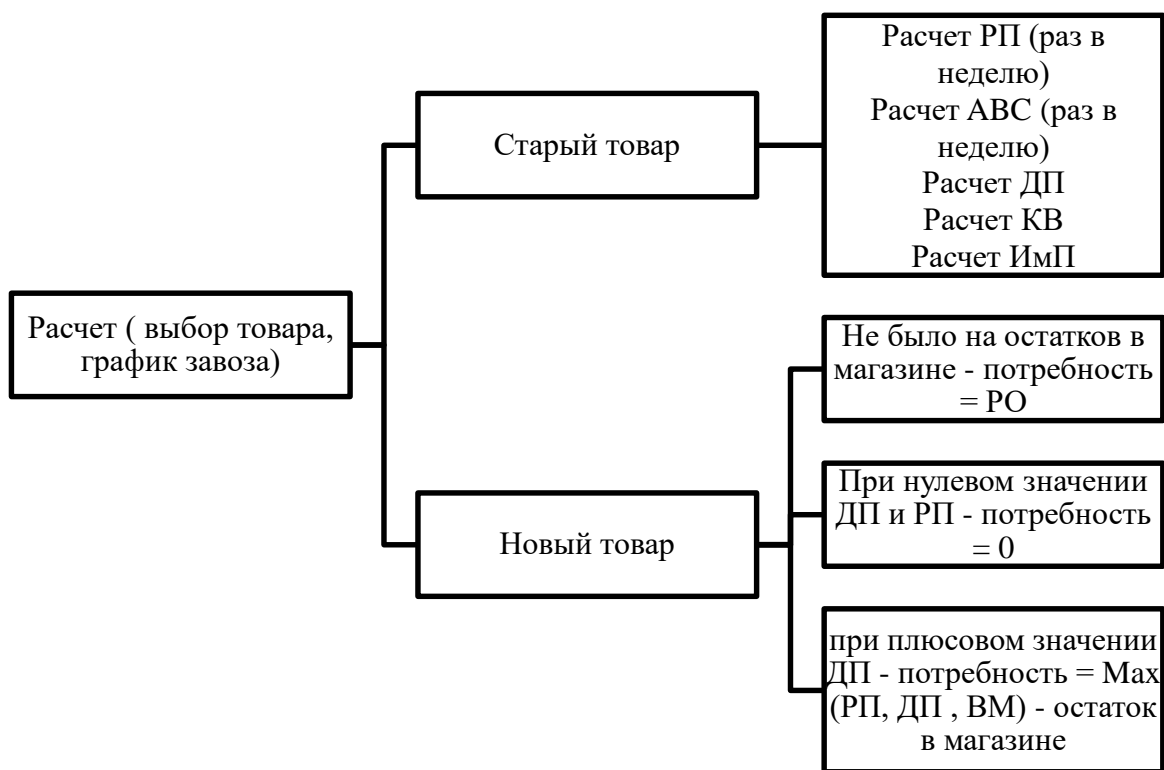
Расчет ( выбор товара, график завоза)

Старый товар

Расчет РП (раз в неделю)
Расчет АВС (раз в неделю)
Расчет ДП
Расчет КВ
Расчет ИмП

Новый товар

Не было на остатков в магазине - потребность = РО

При нулевом значении ДП и РП - потребность = 0

при плюсовом значении ДП - потребность = Мах (РП, ДП , ВМ) - остаток в магазине